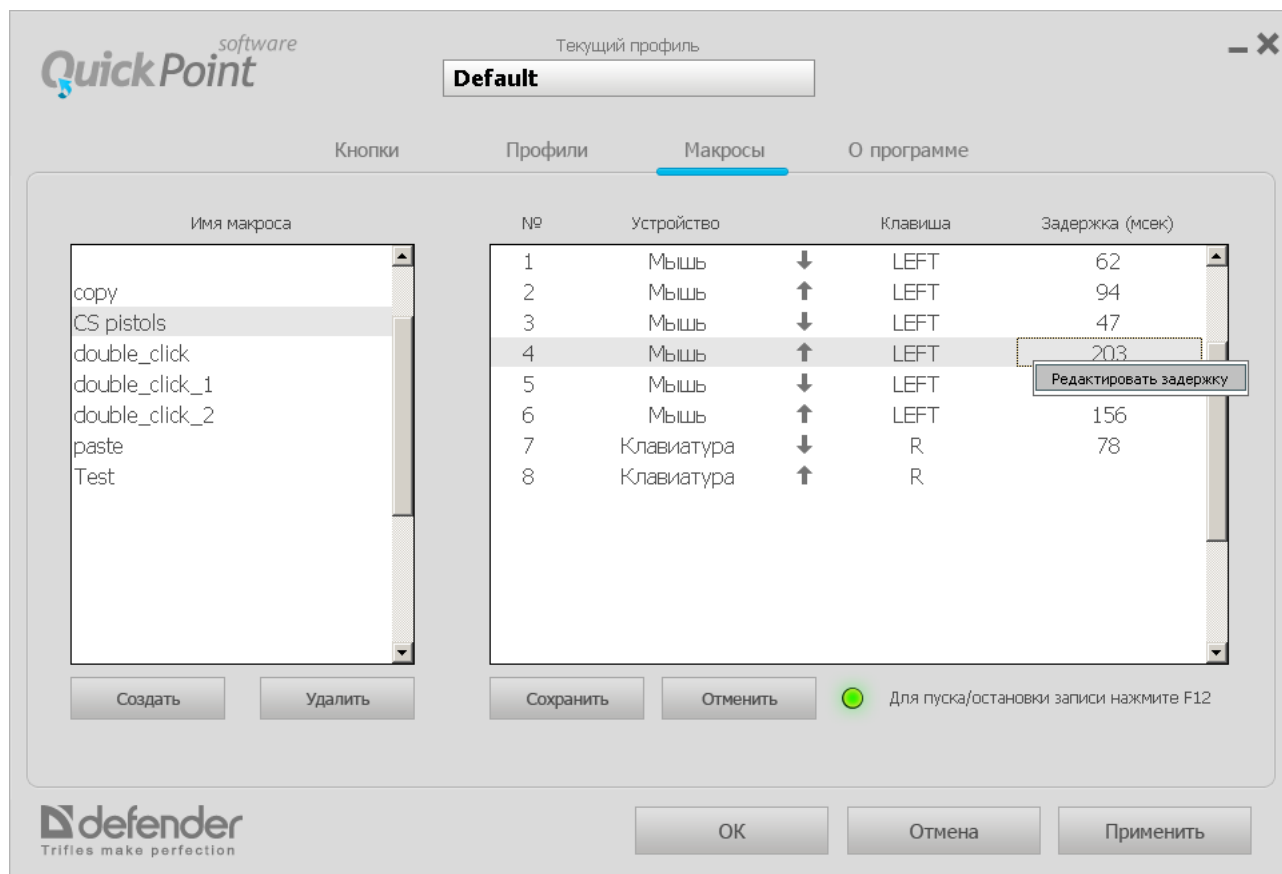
QuickPoint software

Текущий профиль

Default

_ ×

Кнопки   Профили   Макросы   О программе

Имя макроса

copy
CS pistols
double_click
double_click_1
double_click_2
paste
Test

| № | Устройство | | Клавиша | Задержка (мсек) |
|---|---|---|---|---|
| 1 | Мышь | ↓ | LEFT | 62 |
| 2 | Мышь | ↑ | LEFT | 94 |
| 3 | Мышь | ↓ | LEFT | 47 |
| 4 | Мышь | ↑ | LEFT | 203 |
| 5 | Мышь | ↓ | LEFT | |
| 6 | Мышь | ↑ | LEFT | 156 |
| 7 | Клавиатура | ↓ | R | 78 |
| 8 | Клавиатура | ↑ | R | |

Редактировать задержку

Создать   Удалить   Сохранить   Отменить

Для пуска/остановки записи нажмите F12

defender
Trifles make perfection

OK   Отмена   Применить